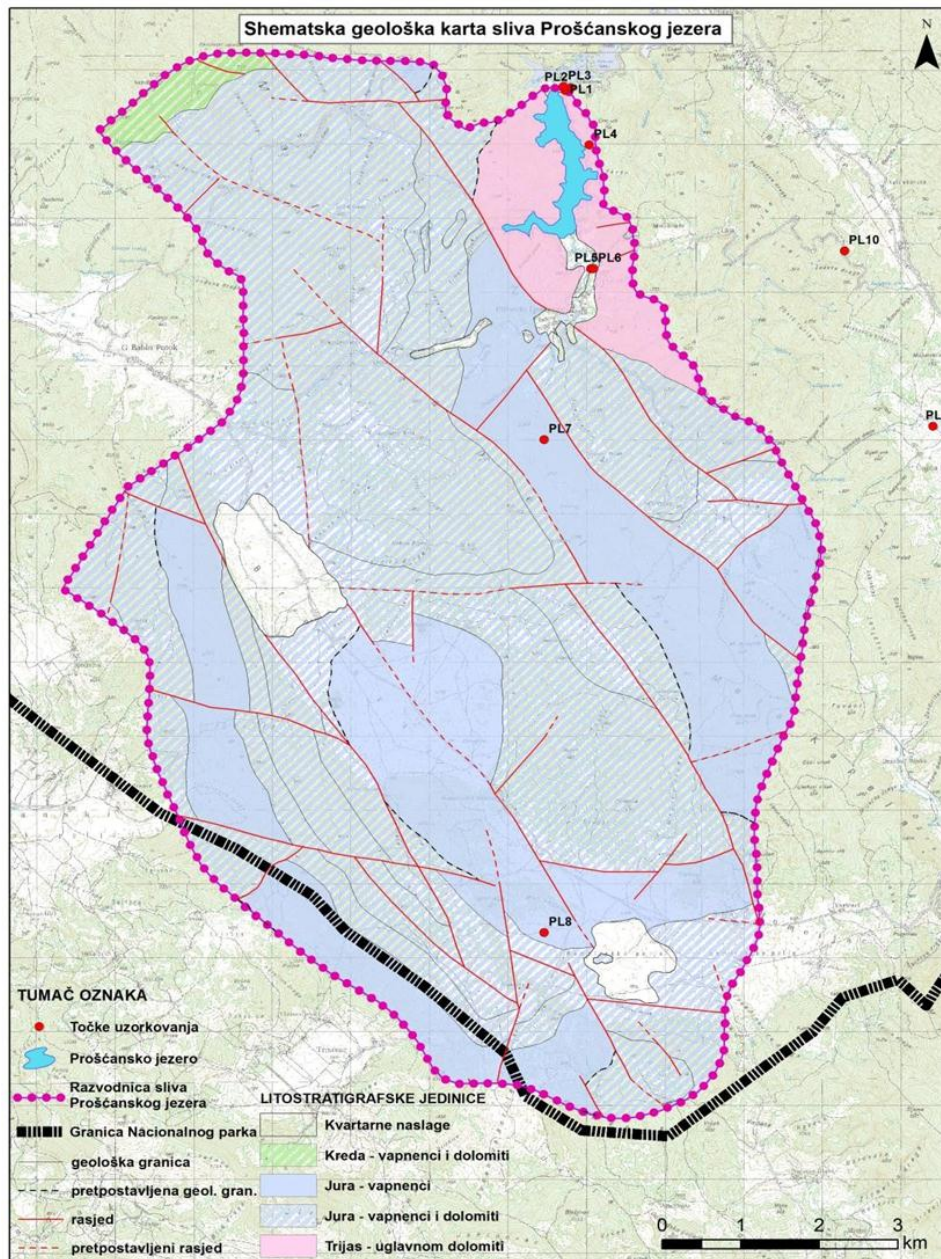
Shematska geološka karta sliva Prošćanskog jezera

N

PL2 PL3
PL1
PL4
PL10
PL5 PL6
G. Babin Potok
PL
PL7
PL8

TUMAČ OZNAKA
Točke uzorkovanja
Prošćansko jezero
Razvodnica sliva Prošćanskog jezera
Granica Nacionalnog parka
geološka granica
pretpostavljena geol. gran.
rasjed
pretpostavljeni rasjed

LITOSTRATIGRAFSKE JEDINICE
Kvartarne naslage
Kreda - vapnenci i dolomiti
Jura - vapnenci
Jura - vapnenci i dolomiti
Trijas - uglavnom dolomiti

0 1 2 3 km